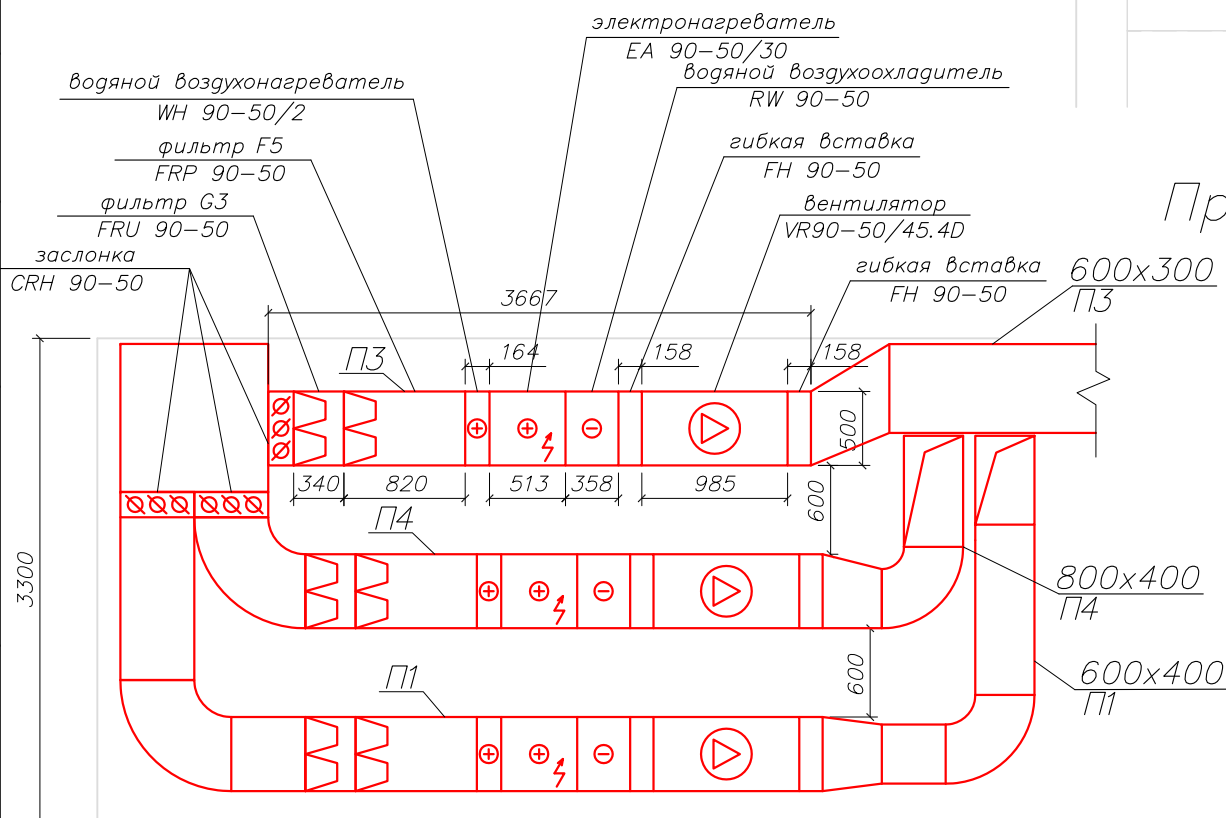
электронагреватель
EA 90-50/30
водяной воздухонагреватель
WH 90-50/2
водяной воздухоохладитель
RW 90-50
фильтр F5
FRP 90-50
гибкая вставка
FH 90-50
фильтр G3
FRU 90-50
вентилятор
VR90-50/45.4D
заслонка
CRH 90-50
гибкая вставка
FH 90-50
Пр
600x300
П3
3667
164
158
158
П3
500
340
820
513
358
985
600
П4
800x400
П4
3300
600
П1
600x400
П1